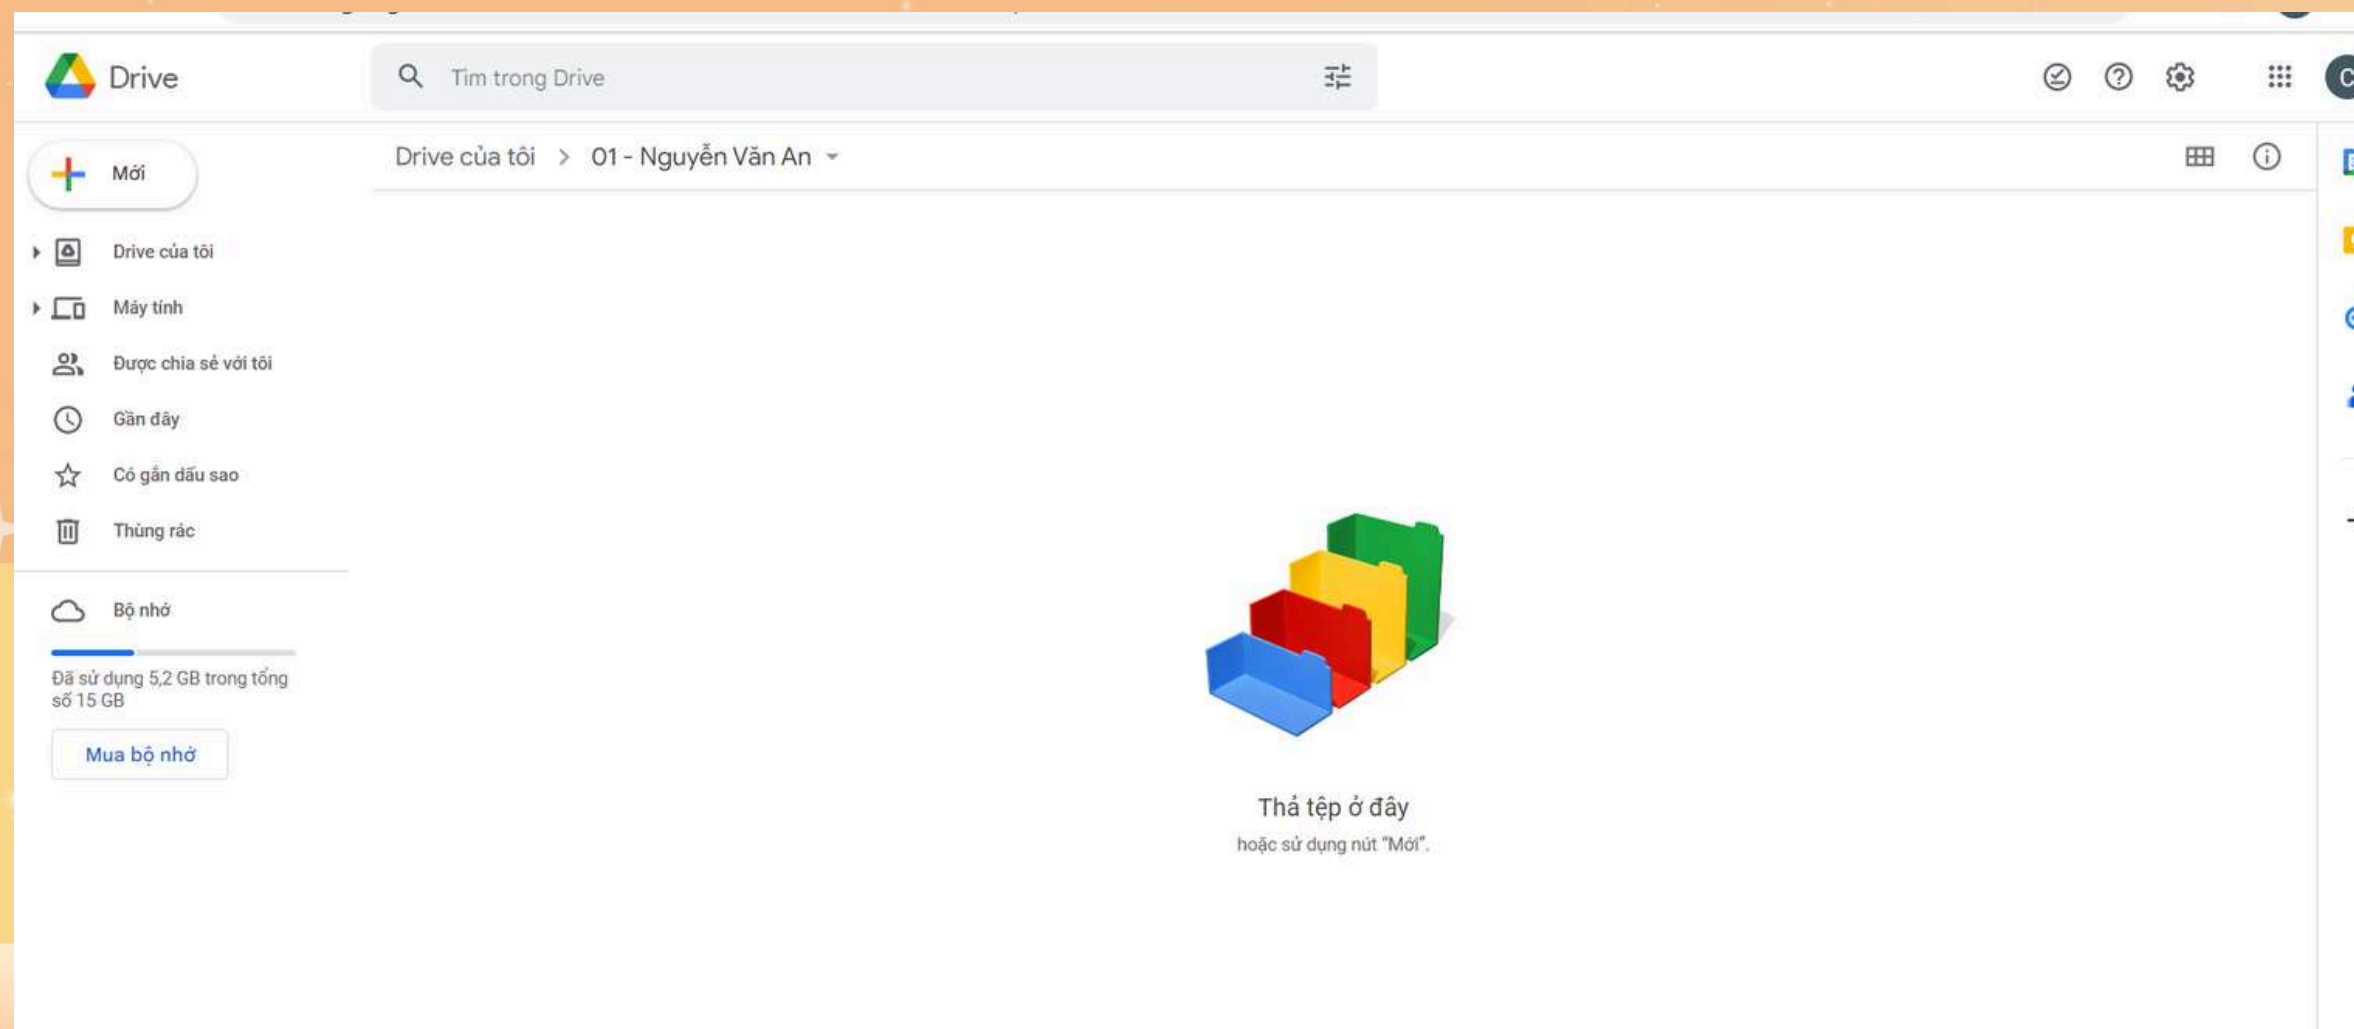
Drive

Tìm trong Drive

Mới

Drive của tôi

Máy tính

Được chia sẻ với tôi

Gần đây

Có gắn dấu sao

Thùng rác

Bộ nhớ

Đã sử dụng 5,2 GB trong tổng số 15 GB

Mua bộ nhớ

Drive của tôi > 01 - Nguyễn Văn An

Thả tệp ở đây

hoặc sử dụng nút "Mới".